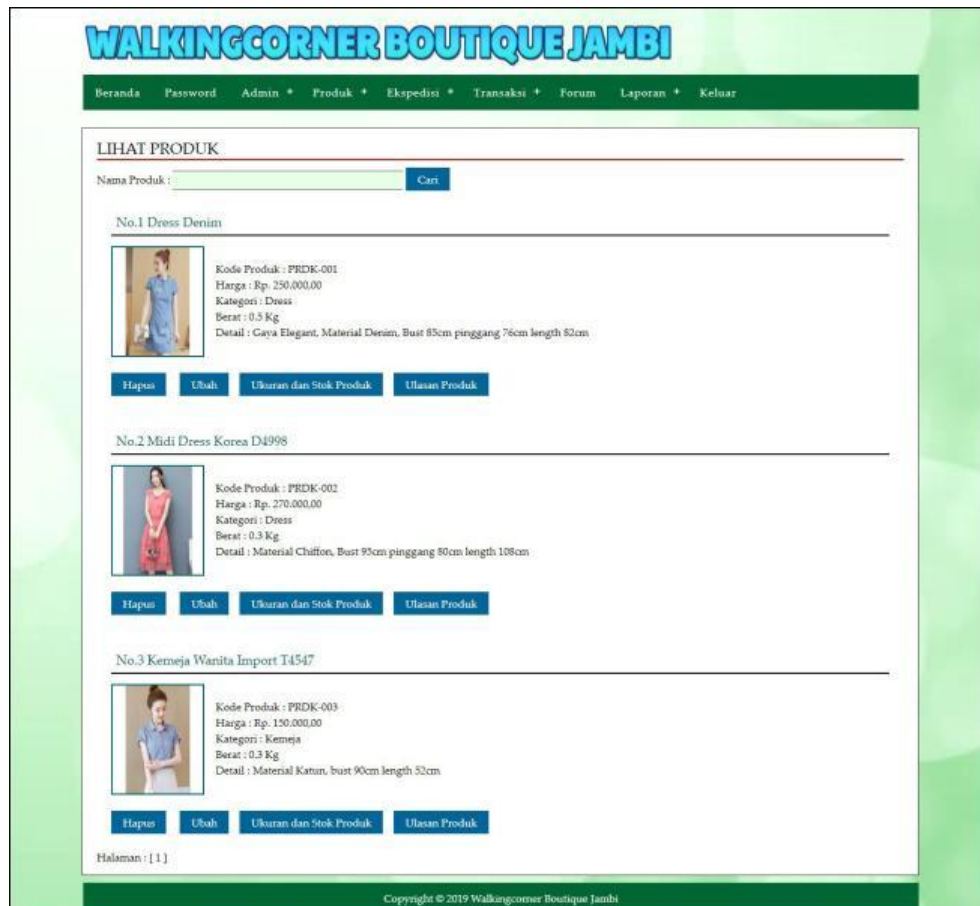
WALKINGCORNER BOUTIQUE JAMBI

Beranda Password Admin + Produk + Ekspedisi + Transaksi + Forum Laporan + Keluar

LIHAT PRODUK

Nama Produk : Cari

No.1 Dress Denim

Kode Produk : PRDK-001
Harga : Rp. 250.000,00
Kategori : Dress
Berat : 0.5 Kg
Detail : Gaya Elegant, Material Denim, Bust 85cm pinggang 76cm length 82cm

Hapus Ubah Ukuran dan Stok Produk Ulasan Produk

No.2 Midi Dress Korea D4998

Kode Produk : PRDK-002
Harga : Rp. 270.000,00
Kategori : Dress
Berat : 0.3 Kg
Detail : Material Chiffon, Bust 95cm pinggang 80cm length 108cm

Hapus Ubah Ukuran dan Stok Produk Ulasan Produk

No.3 Kemeja Wanita Import T4547

Kode Produk : PRDK-003
Harga : Rp. 150.000,00
Kategori : Kemeja
Berat : 0.3 Kg
Detail : Material Katun, bust 90cm length 52cm

Hapus Ubah Ukuran dan Stok Produk Ulasan Produk

Halaman : [ 1 ]

Copyright © 2019 Walkingcorner Boutique Jambi